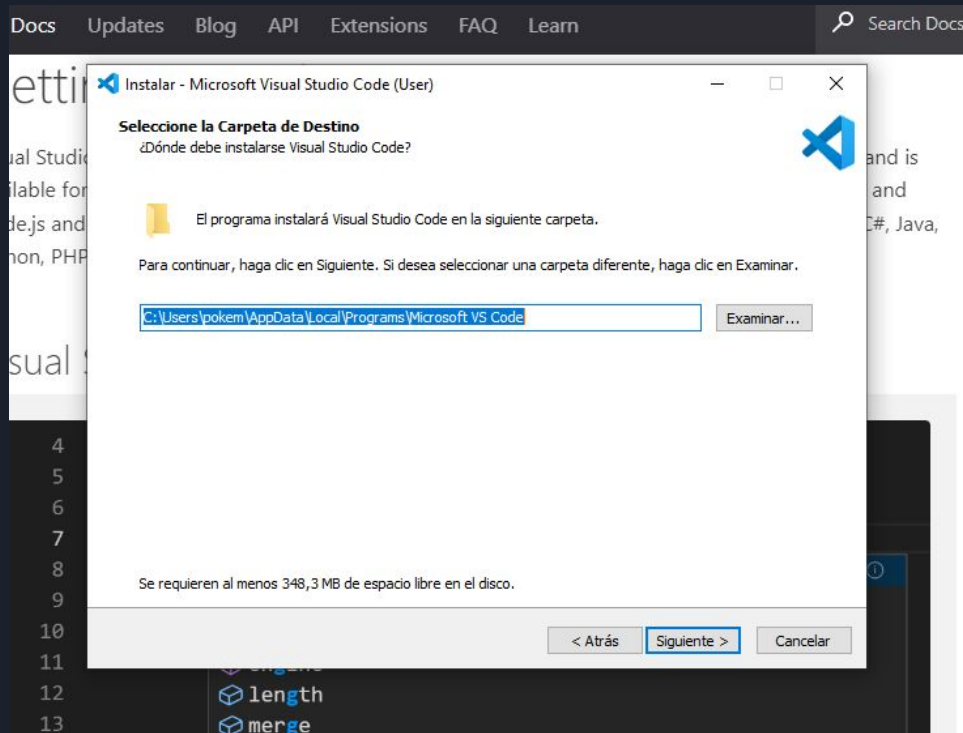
Docs Updates Blog API Extensions FAQ Learn

Search Docs

etti

ual Studio
ilable for
de.js and
hon, PHP

and is
and
C#, Java,

sual

Instalar - Microsoft Visual Studio Code (User)

Seleccione la Carpeta de Destino
¿Dónde debe instalarse Visual Studio Code?

El programa instalará Visual Studio Code en la siguiente carpeta.

Para continuar, haga clic en Siguiente. Si desea seleccionar una carpeta diferente, haga clic en Examinar.

C:\Users\pokem\AppData\Local\Programs\Microsoft VS Code

Examinar...

Se requieren al menos 348,3 MB de espacio libre en el disco.

< Atrás

Siguiente >

Cancelar

4
5
6
7
8
9
10
11
12
13

length
merge